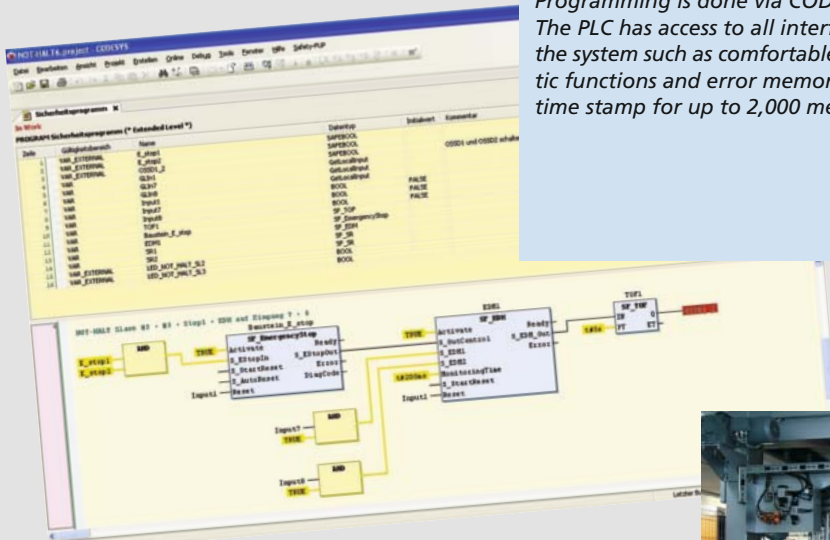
Programming is done via COD
The PLC has access to all inter
the system such as comfortable
tic functions and error memor
time stamp for up to 2,000 me

NOT-HALT6.project - CODESYS

Datei Bearbeiten Ansicht Projekt Erstellen Online Debug Tools Fenster Hilfe Safety-PLP

Sicherheitsprogramm

In Work

PROGRAM Sicherheitsprogramm (* Extended Level *)

| Zeile | Gültigkeitsbereich | Name | Datentyp | Initialwert | Kommentar |
|---|---|---|---|---|---|
| 1 | VAR_EXTERNAL | E_stop1 | SAFEBOOL | | |
| 2 | VAR_EXTERNAL | E_stop2 | SAFEBOOL | | |
| 3 | VAR_EXTERNAL | OSSD1_2 | SAFEBOOL | | OSSD1 und OSSD2 schalte |
| 4 | VAR | GL1 | GetLocalInput | | |
| 5 | VAR | GL1N7 | GetLocalInput | | |
| 6 | VAR | GL1N8 | GetLocalInput | | |
| 7 | VAR | Input1 | BOOL | FALSE | |
| 8 | VAR | Input7 | BOOL | FALSE | |
| 9 | VAR | Input8 | BOOL | FALSE | |
| 10 | VAR | TOF1 | SF_TOF | | |
| 11 | VAR | Baustein_E_stop | SF_EmergencyStop | | |
| 12 | VAR | EDM1 | SF_EDM | | |
| 13 | VAR | SR1 | SF_SR | | |
| 14 | VAR | SR2 | SF_SR | | |
| 13 | VAR_EXTERNAL | LED_NOT_HALT_SL2 | BOOL | | |
| 14 | VAR_EXTERNAL | LED_NOT_HALT_SL3 | BOOL | | |

NOT-HALT Slave N3 - N3 - Stop1 - EDM und Eingang 7 - 8

E_stop1
E_stop2
AND
TRUE
Baustein_E_stop
SF_EmergencyStop
Activate
S_EStopIn
S_StartReset
S_AutoReset
Reset
Ready
S_EStopOut
Error
DiagCode
Input1

EDM1
SF_EDM
TRUE
Activate
S_OutControl
S_EDM1
S_EDM2
t#200ms
MonitoringTime
S_StartReset
Input1
Reset
Ready
S_EDM_Out
Error

TOF1
SF_TOF
IN
PT
Q
ET
t#5s

Input7
TRUE
AND
Input8
TRUE
AND

Letzter Bu